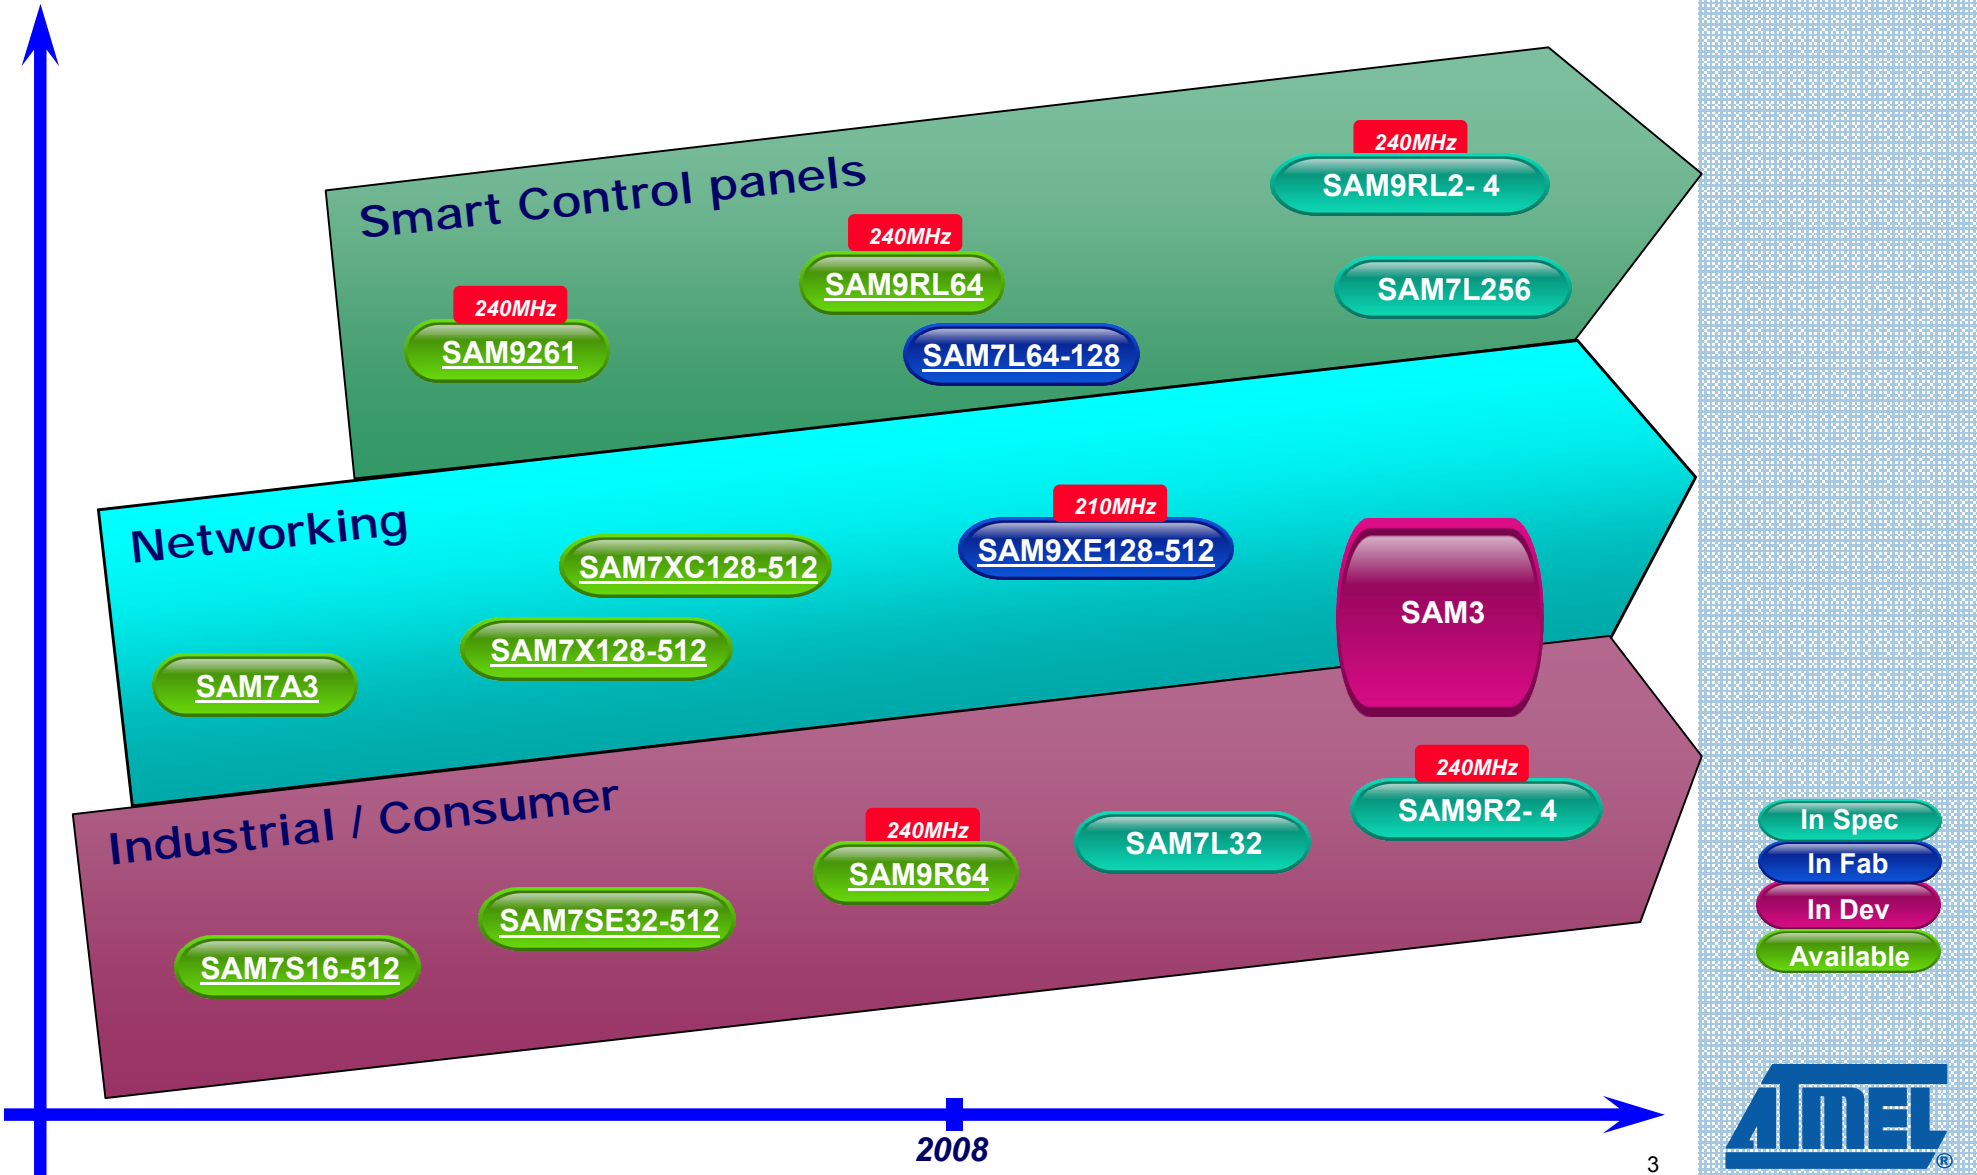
Smart Control panels

240MHz
SAM9RL2- 4

240MHz
SAM9RL64

SAM7L256

240MHz
SAM9261

SAM7L64-128

Networking

210MHz
SAM9XE128-512

SAM7XC128-512

SAM3

SAM7X128-512

SAM7A3

Industrial / Consumer

240MHz
SAM9R2- 4

240MHz
SAM9R64

SAM7L32

SAM7SE32-512

SAM7S16-512

In Spec
In Fab
In Dev
Available

2008

3

ATMEL®